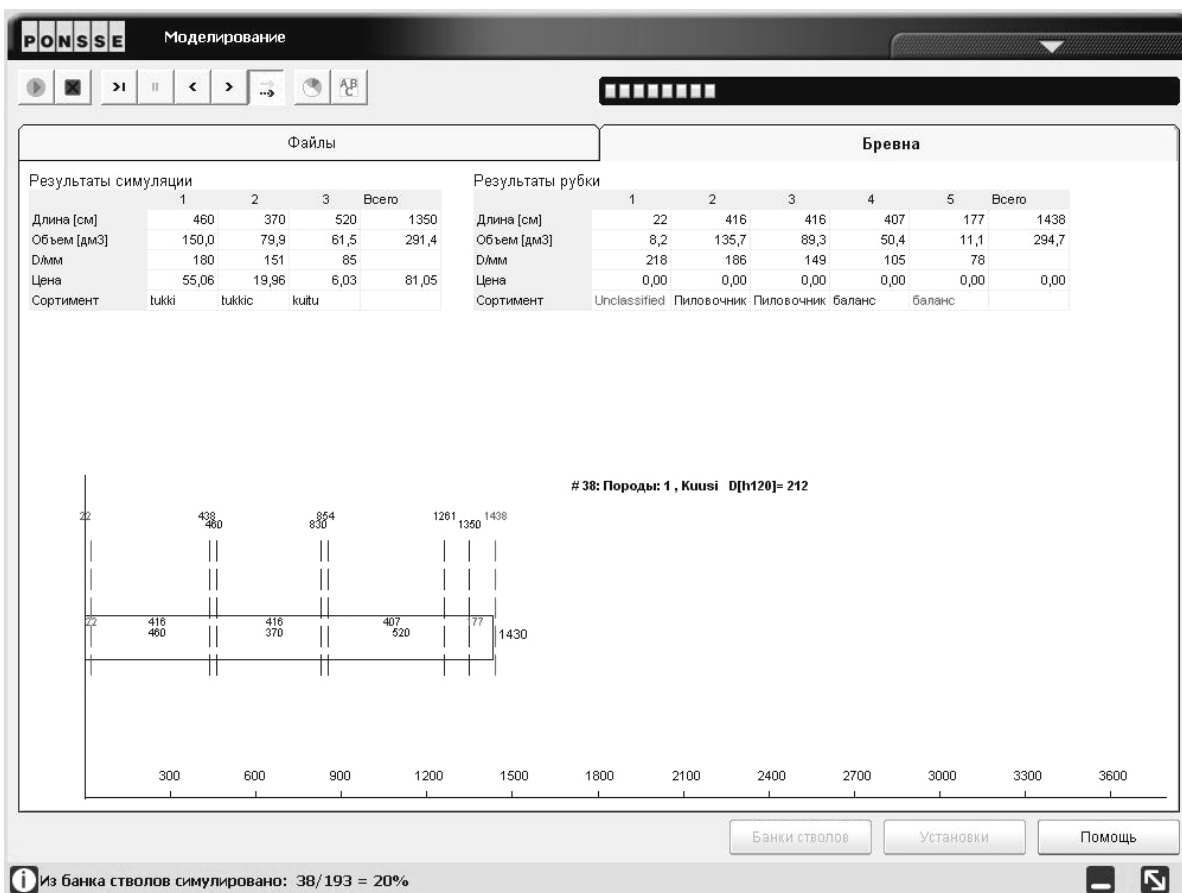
PONSSE Моделирование

Файлы

Бревна

Результаты симуляции

| | 1 | 2 | 3 | Всего |
|---|---|---|---|---|
| Длина [см] | 460 | 370 | 520 | 1350 |
| Объем [дм3] | 150,0 | 79,9 | 61,5 | 291,4 |
| D/мм | 180 | 151 | 85 | |
| Цена | 55,06 | 19,96 | 6,03 | 81,05 |
| Сортимент | tukki | tukkic | kuitu | |

Результаты рубки

| | 1 | 2 | 3 | 4 | 5 | Всего |
|---|---|---|---|---|---|---|
| Длина [см] | 22 | 416 | 416 | 407 | 177 | 1438 |
| Объем [дм3] | 8,2 | 135,7 | 89,3 | 50,4 | 11,1 | 294,7 |
| D/мм | 218 | 186 | 149 | 105 | 78 | |
| Цена | 0,00 | 0,00 | 0,00 | 0,00 | 0,00 | 0,00 |
| Сортимент | Unclassified | Пиловочник | Пиловочник | баланс | баланс | |

# 38: Породы: 1 , Kuusi D[h120]= 212

22 438 460 854 830 1261 1350 1438

22 416 460 416 370 407 520 77 1430

300 600 900 1200 1500 1800 2100 2400 2700 3000 3300 3600

Банки стволов Установки Помощь

Из банка стволов симулировано: 38/193 = 20%